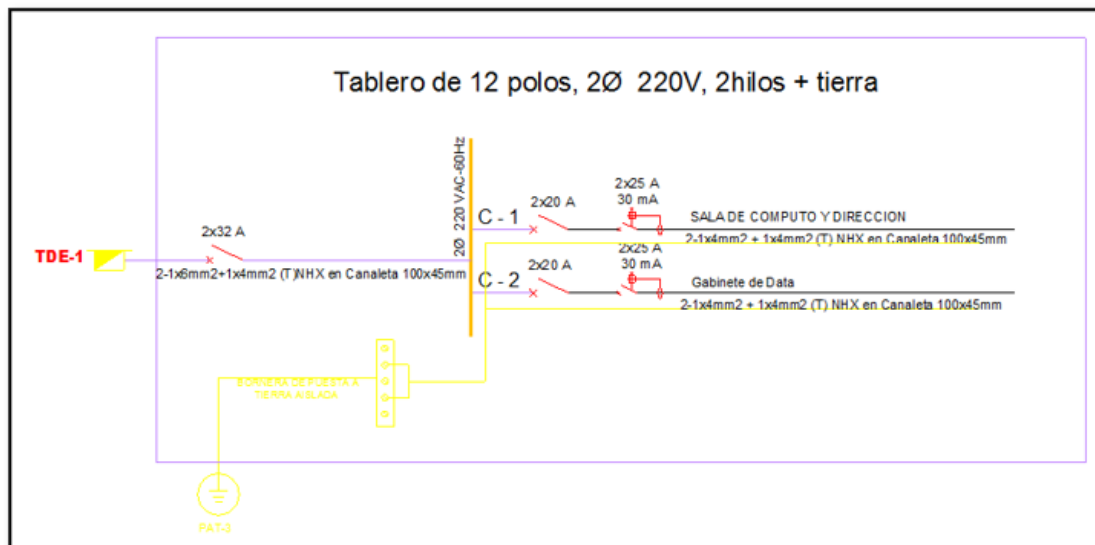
Tablero de 12 polos, 2Ø 220V, 2hilos + tierra

TDE-1

2x32 A

2-1x6mm2+1x4mm2 (T)NHX en Canaleta 100x45mm

2Ø 220 VAC-60Hz

C - 1

2x20 A

2x25 A
30 mA

SALA DE COMPUTO Y DIRECCION

2-1x4mm2 + 1x4mm2 (T) NHX en Canaleta 100x45mm

C - 2

2x20 A

2x25 A
30 mA

Gabinete de Data

2-1x4mm2 + 1x4mm2 (T) NHX en Canaleta 100x45mm

BORNERA DE PUESTA A TIERRA AISLADA

PAT-3